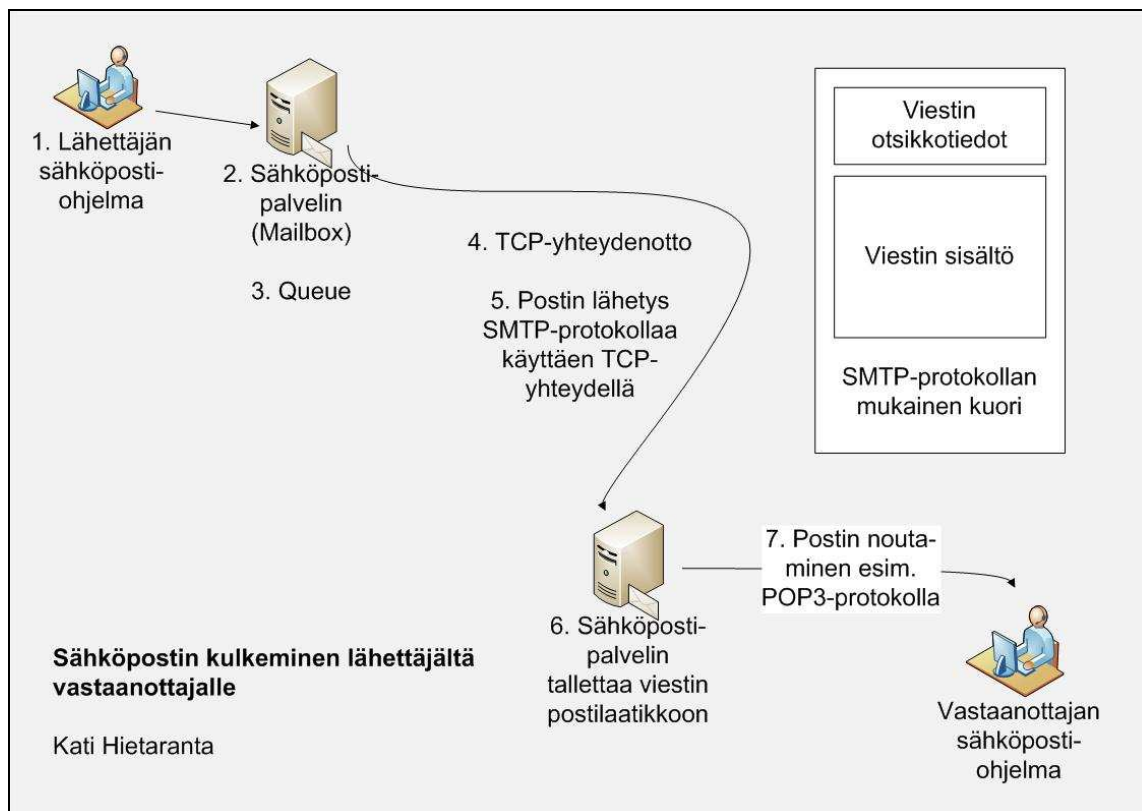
1. Lähettäjän sähköposti-ohjelma

2. Sähköposti-palvelin (Mailbox)

3. Queue

Viestin otsikkotiedot

Viestin sisältö

SMTP-protokollan mukainen kuori

4. TCP-yhteydenotto

5. Postin lähetys SMTP-protokollaa käyttäen TCP-yhteydellä

7. Postin noutaminen esim. POP3-protokolla

6. Sähköposti-palvelin tallettaa viestin postilaatikkoon

Vastaanottajan sähköposti-ohjelma

**Sähköpostin kulkeminen lähettäjältä vastaanottajalle**

Kati Hietaranta